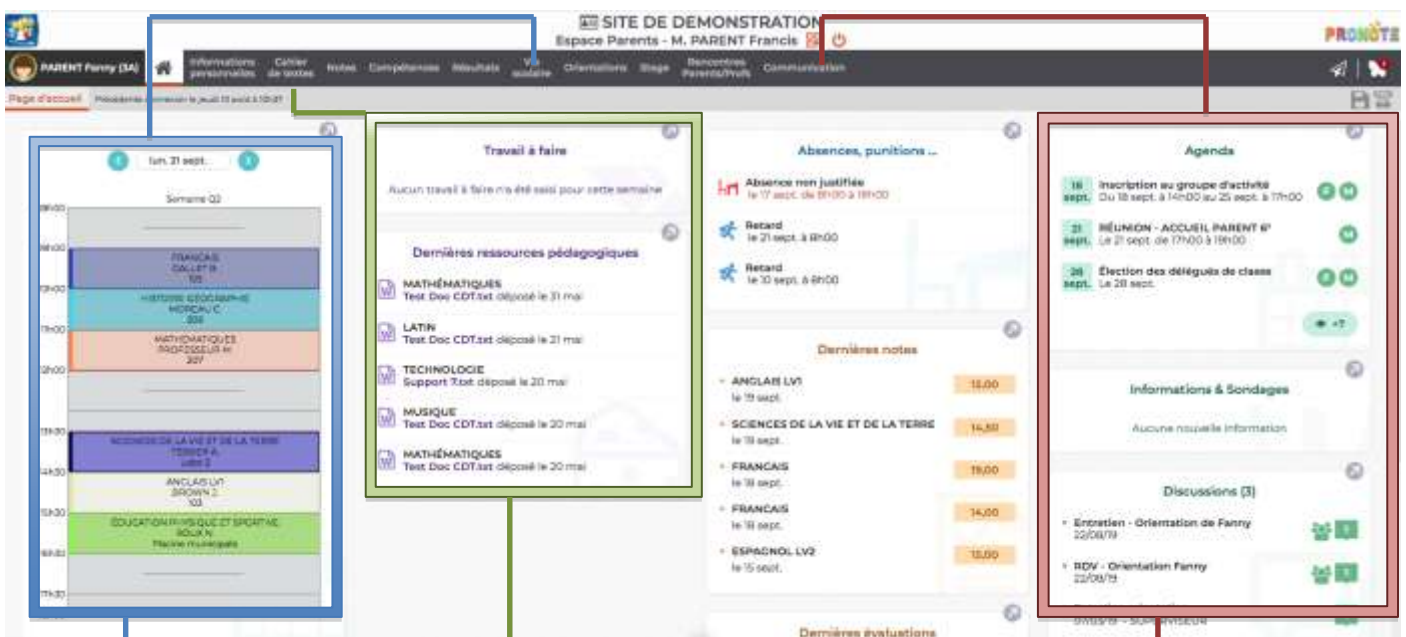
SITE DE DEMONSTRATION
Espace Parents - M. PARENT Francis

PRONOTE

PARENT Fanny (3A)

Informations personnelles | Cahier de textes | Notes | Compétences | Résultats | Vie scolaire | Orientations | Stage | Rencontres Parents/Profs | Communication

Page d'accueil | Précédente connexion le jeudi 13 août à 10h37

lun. 31 sept.
Semaine 02
08h00
09h00
FRANCAIS
GALLET B.
105
10h00
HISTOIRE-GEOGRAPHIE
MOREAU C.
206
11h00
MATHEMATIQUES
PROFESSEUR M.
207
12h00
13h30
SCIENCES DE LA VIE ET DE LA TERRE
TERRIER A.
Labo 2
14h30
ANGLAIS LV1
BROWN J.
103
15h30
EDUCATION PHYSIQUE ET SPORTIVE
ROUX N.
Piscine municipale
16h30
17h30

Travail à faire
Aucun travail à faire n'a été saisi pour cette semaine

Dernières ressources pédagogiques
MATHÉMATIQUES
Test Doc CDT.txt déposé le 31 mai
LATIN
Test Doc CDT.txt déposé le 21 mai
TECHNOLOGIE
Support 7.txt déposé le 20 mai
MUSIQUE
Test Doc CDT.txt déposé le 20 mai
MATHÉMATIQUES
Test Doc CDT.txt déposé le 20 mai

Absences, punitions ...
Absence non justifiée
le 17 sept. de 8h00 à 18h00
Retard
le 21 sept. à 8h00
Retard
le 10 sept. à 8h00

Dernières notes
ANGLAIS LV1
le 19 sept.
13,00
SCIENCES DE LA VIE ET DE LA TERRE
le 19 sept.
14,50
FRANCAIS
le 18 sept.
19,00
FRANCAIS
le 18 sept.
14,00
ESPAGNOL LV2
le 15 sept.
13,00

Dernières évaluations

Agenda
18 sept. Inscription au groupe d'activité
Du 18 sept. à 14h00 au 25 sept. à 17h00
21 sept. RÉUNION - ACCUEIL PARENT 6°
Le 21 sept. de 17h00 à 19h00
28 sept. Élection des délégués de classe
Le 28 sept.
+7

Informations & Sondages
Aucune nouvelle information

Discussions (3)
Entretien - Orientation de Fanny
22/08/19
RDV - Orientation Fanny
22/08/19